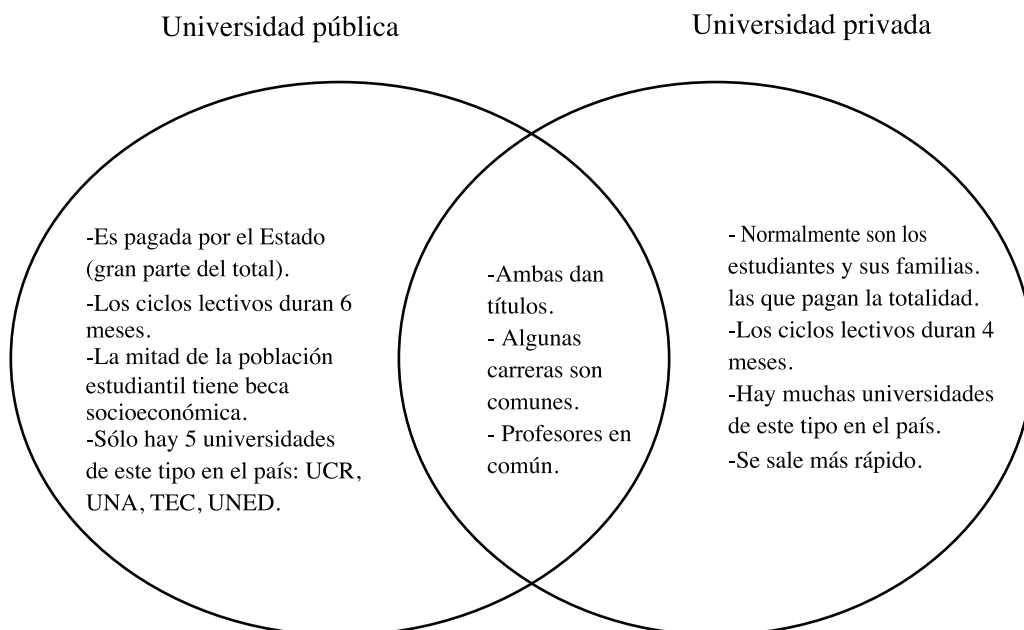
Universidad pública

Universidad privada

-Es pagada por el Estado (gran parte del total).
-Los ciclos lectivos duran 6 meses.
-La mitad de la población estudiantil tiene beca socioeconómica.
-Sólo hay 5 universidades de este tipo en el país: UCR, UNA, TEC, UNED.

-Ambas dan títulos.
- Algunas carreras son comunes.
- Profesores en común.

- Normalmente son los estudiantes y sus familias. las que pagan la totalidad.
-Los ciclos lectivos duran 4 meses.
-Hay muchas universidades de este tipo en el país.
-Se sale más rápido.